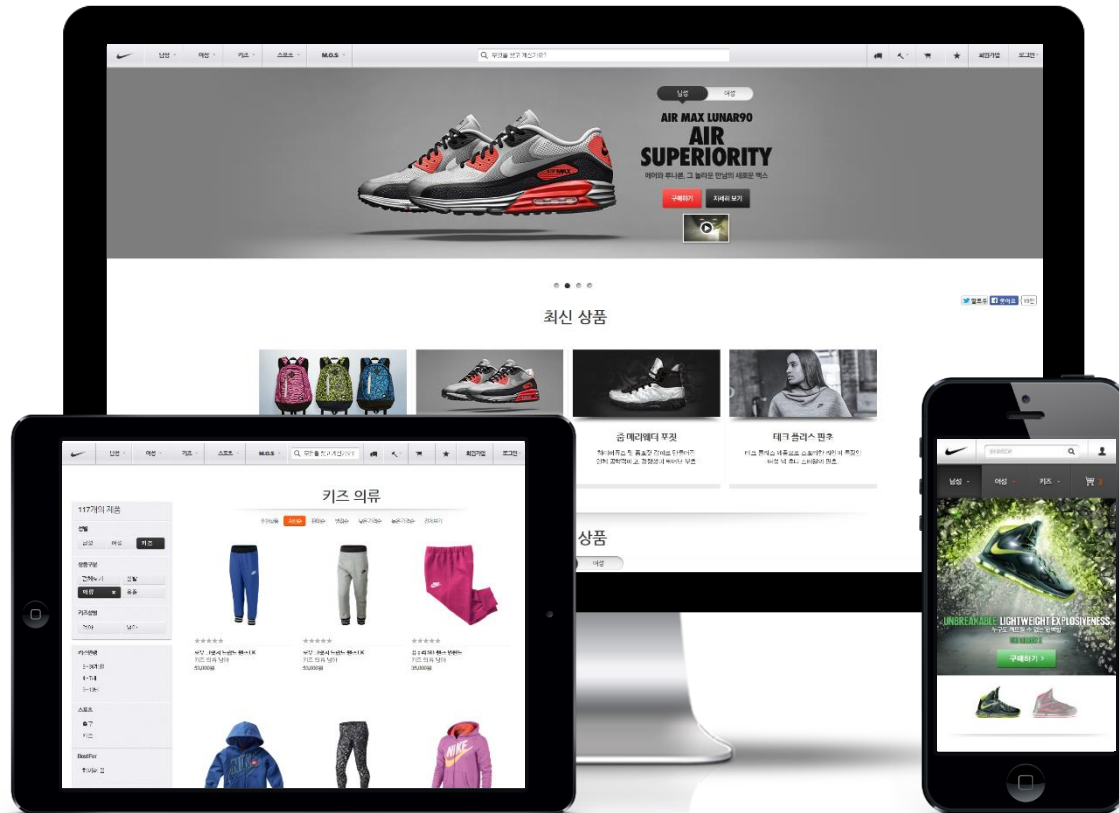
남성 여성 키즈 스포츠 M.O.S

무엇을 찾고 계신가요?

회원가입 로그인

남성 여성

AIR MAX LUNAR90

AIR SUPERIORITY

에어와 루나론, 그 놀라운 만남의 새로운 맥스

구매하기 자세히 보기

최신 상품

줌 메리웨더 푸짓

테크 플리스 퍼츠

상품

여성

남성 여성 키즈 스포츠 M.O.S

회원가입 로그인

117개의 제품

키즈 의류

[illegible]

50,000원

50,000원

35,000원

BestFor

남성 여성 키즈

SEARCH

UNBREAKABLE LIGHTWEIGHT EXPLOSIVENESS

구매하기 >